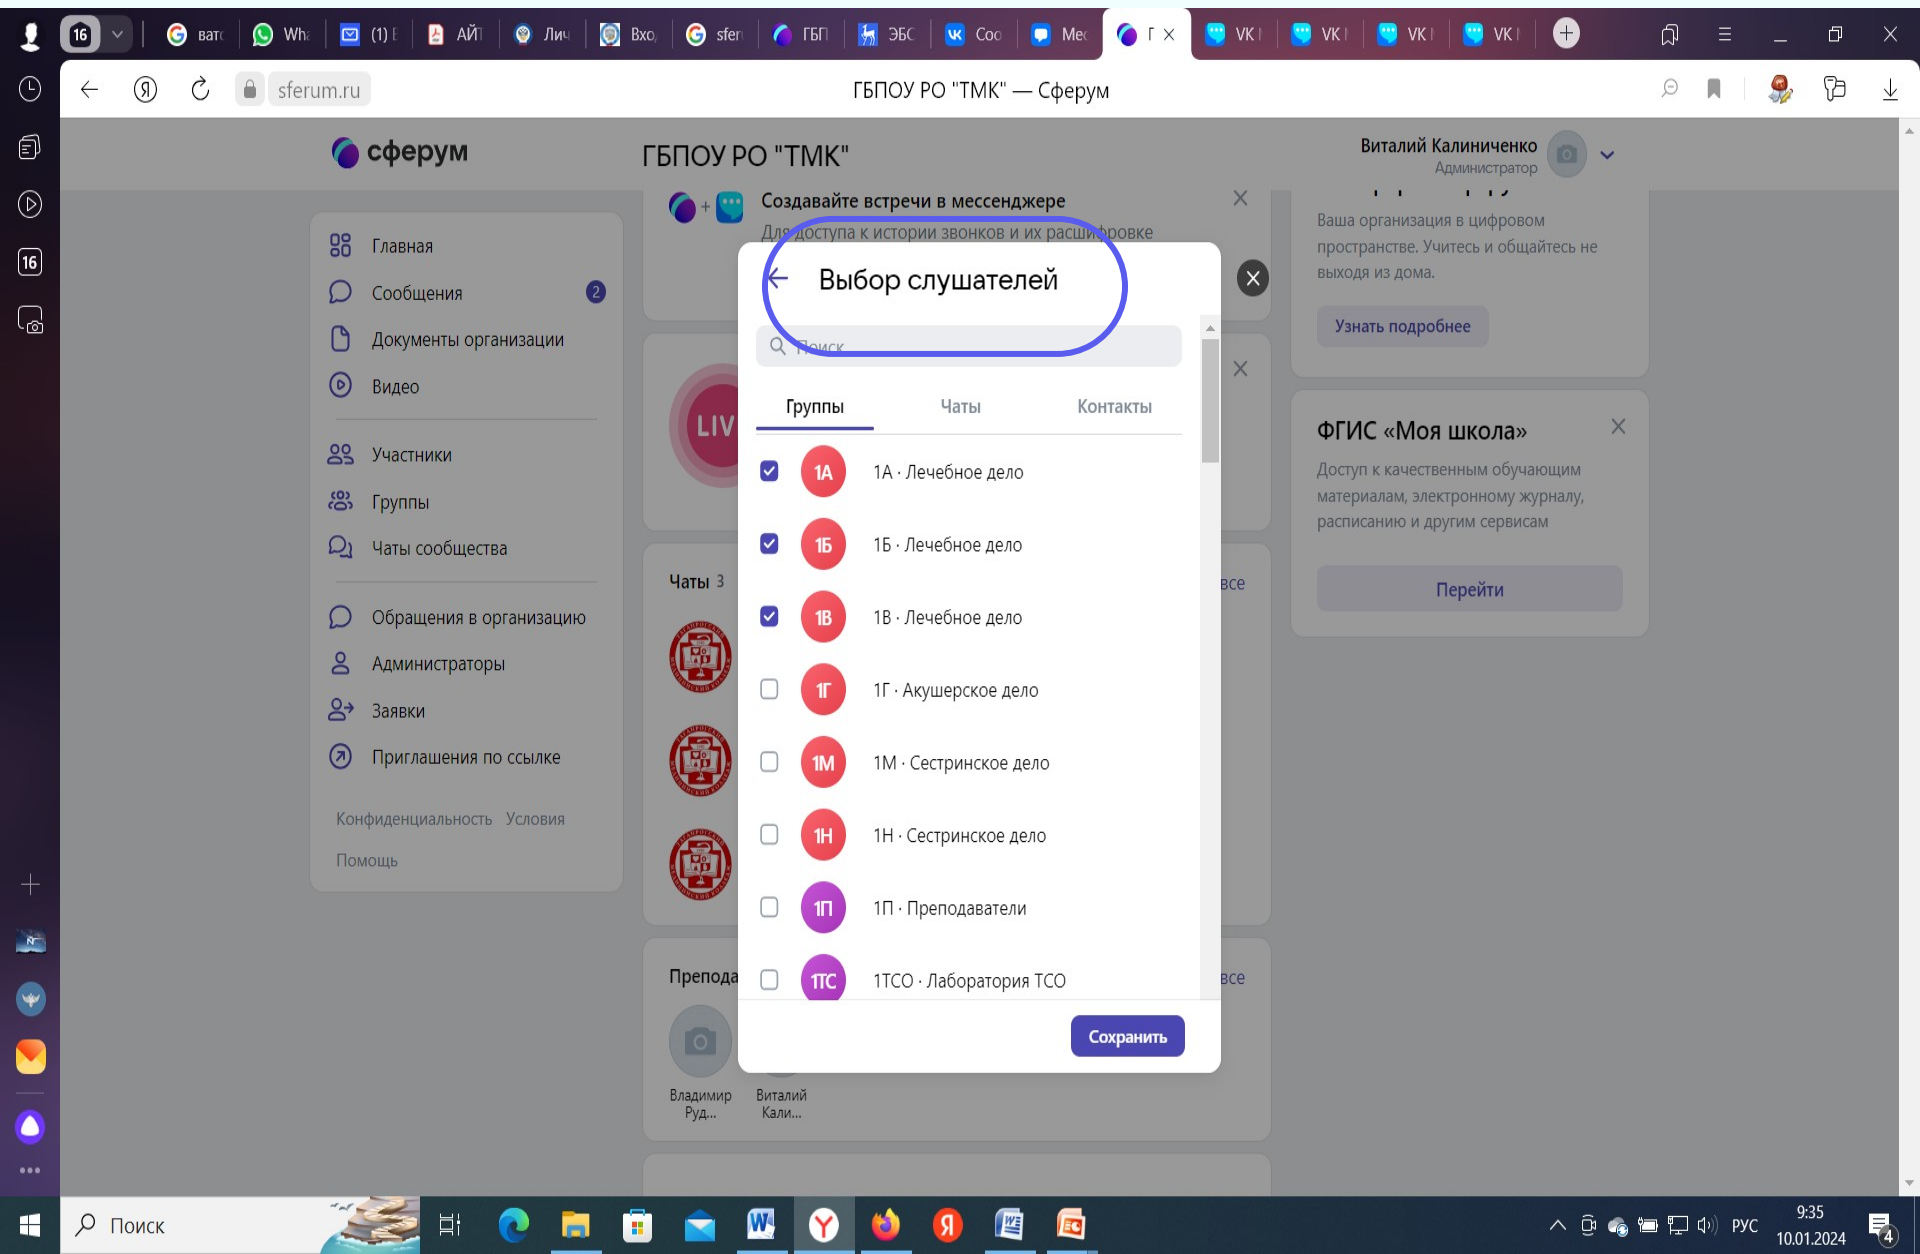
16 ват Wh (1) АЙ Лич Вхо sfer ГБП ЭБС Coo Me Г VK VK VK VK

sferum.ru ГБПОУ РО "ТМК" — Сферум

16

сферум ГБПОУ РО "ТМК"

Виталий Калиниченко
Администратор

Главная
Сообщения 2
Документы организации
Видео
Участники
Группы
Чаты сообщества
Обращения в организацию
Администраторы
Заявки
Приглашения по ссылке

Конфиденциальность Условия
Помощь

Создавайте встречи в мессенджере
Для доступа к истории звонков и их расшифровке

LIV

Чаты 3

все

Препода

все

Владимир Руд...
Виталий Кали...

Ваша организация в цифровом пространстве. Учитесь и общайтесь не выходя из дома.

Узнать подробнее

ФГИС «Моя школа»
Доступ к качественным обучающим материалам, электронному журналу, расписанию и другим сервисам

Перейти

Выбор слушателей

Поиск

Группы Чаты Контакты

1А 1А · Лечебное дело
1Б 1Б · Лечебное дело
1В 1В · Лечебное дело
1Г 1Г · Акушерское дело
1М 1М · Сестринское дело
1Н 1Н · Сестринское дело
1П 1П · Преподаватели
1ТС 1ТСО · Лаборатория ТСО

Сохранить

Поиск

РУС 9:35 10.01.2024 4